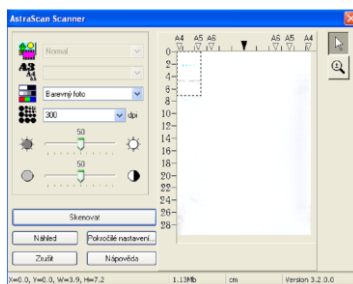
AstraScan Scanner

Normal

Barevný foto

300
dpi

50

50

A4 A5 A6 A6 A5 A4

0
2
4
6
8
10
12
14
16
18
20
22
24
26
28

Skenovat

Náhled

Pokročilé nastavení...

Zrušit

Nápověda

X=0.0, Y=0.0, W=3.9, H=7.2

1.13Mb

cm

Version 3.2.0.0